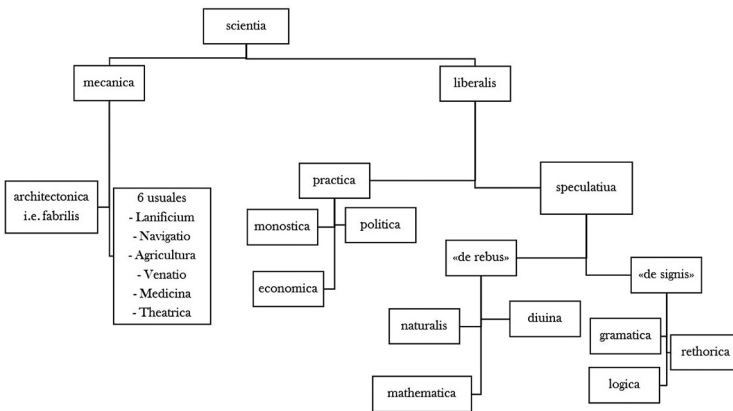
scientia

mecanica

liberalis

architectonica i.e. fabrilis

6 usuales
- Lanificium
- Navigatio
- Agricultura
- Venatio
- Medicina
- Theatrica

practica

monostica

politica

economica

speculatiua

«de rebus»

naturalis

diuina

mathematica

«de signis»

gramatica

rethorica

logica